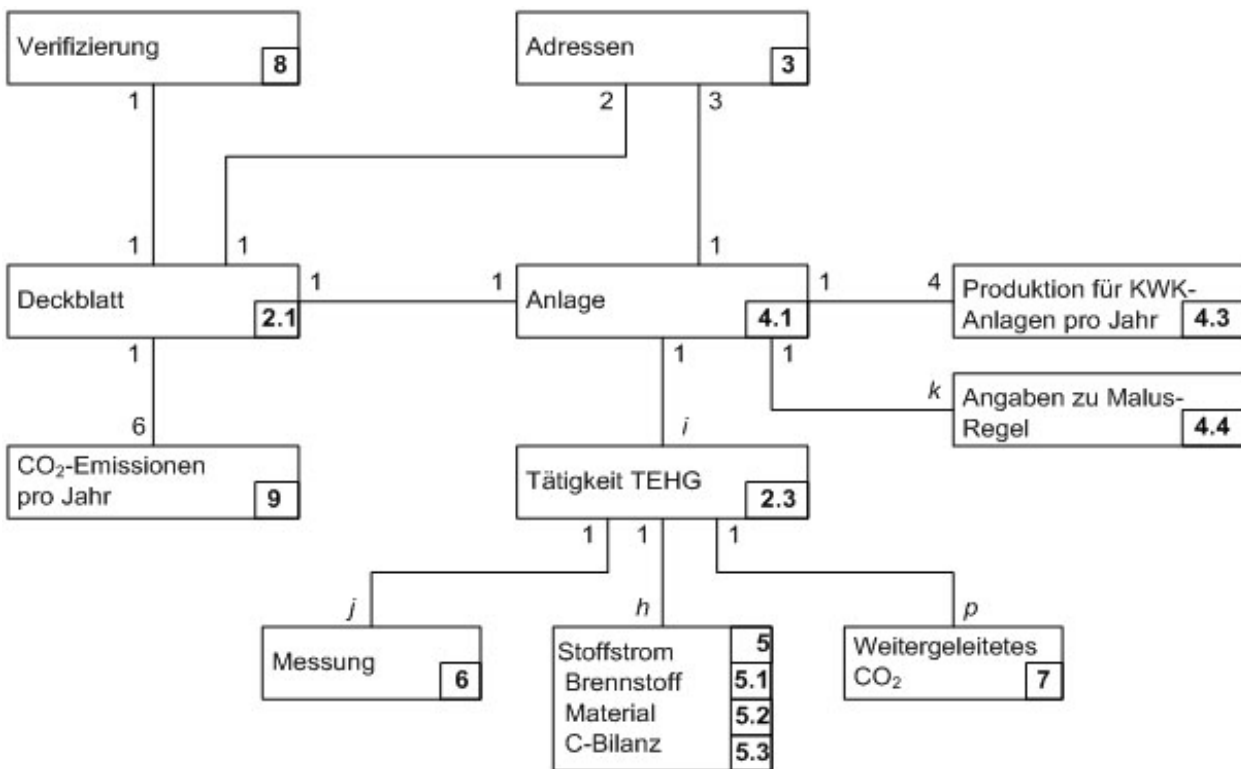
Verifizierung 8

Adressen 3

1

2

3

1

1

1

1

1

1

4

Deckblatt 2.1

Anlage 4.1

Produktion für KWK-Anlagen pro Jahr 4.3

1

1

1

k

Angaben zu Malus-Regel 4.4

6

i

$CO_2$-Emissionen pro Jahr 9

Tätigkeit TEHG 2.3

1

1

1

j

h

p

Messung 6

Stoffstrom 5
Brennstoff 5.1
Material 5.2
C-Bilanz 5.3

Weitergeleitetes $CO_2$ 7